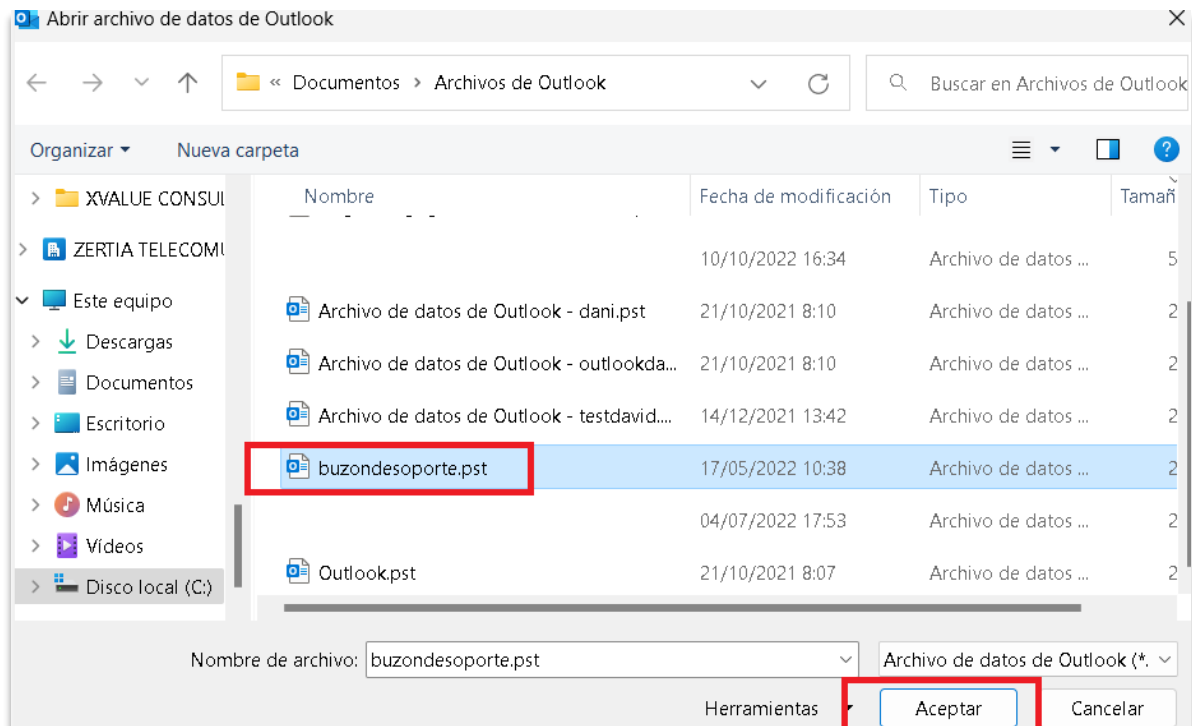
Abrir archivo de datos de Outlook

« Documentos › Archivos de Outlook

Buscar en Archivos de Outlook

Organizar ▾ Nueva carpeta

XVALUE CONSUL
ZERTIA TELECOMU
Este equipo
Descargas
Documentos
Escritorio
Imágenes
Música
Vídeos
Disco local (C:)

| Nombre | Fecha de modificación | Tipo | Tamañ |
|---|---|---|---|
| | 10/10/2022 16:34 | Archivo de datos ... | 5 |
| Archivo de datos de Outlook - dani.pst | 21/10/2021 8:10 | Archivo de datos ... | 2 |
| Archivo de datos de Outlook - outlookda... | 21/10/2021 8:10 | Archivo de datos ... | 2 |
| Archivo de datos de Outlook - testdavid.... | 14/12/2021 13:42 | Archivo de datos ... | 2 |
| buzondesoporte.pst | 17/05/2022 10:38 | Archivo de datos ... | 2 |
| | 04/07/2022 17:53 | Archivo de datos ... | 2 |
| Outlook.pst | 21/10/2021 8:07 | Archivo de datos ... | 2 |

Nombre de archivo: buzondesoporte.pst

Archivo de datos de Outlook (*.

Herramientas ▾ Aceptar Cancelar